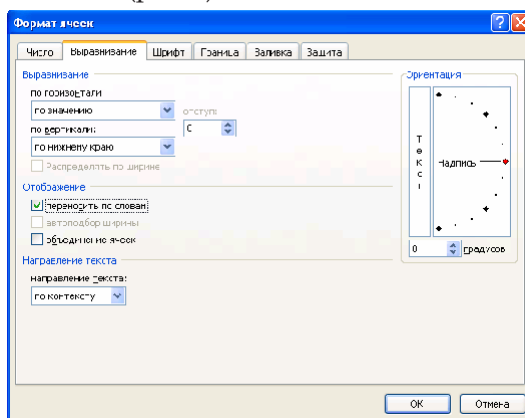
Формат ячеек

Число | Выравнивание | Шрифт | Граница | Заливка | Защита

Выравнивание
по горизонтали
по значению
отступ
0
по вертикали
по нижнему краю
Распределять по ширине

Отображение
переносить по словам
автоподбор ширины
объединение ячеек

Направление текста
направление текста:
по контексту

Ориентация
Текст
Надпись
0 градусов

ОК
Отмена